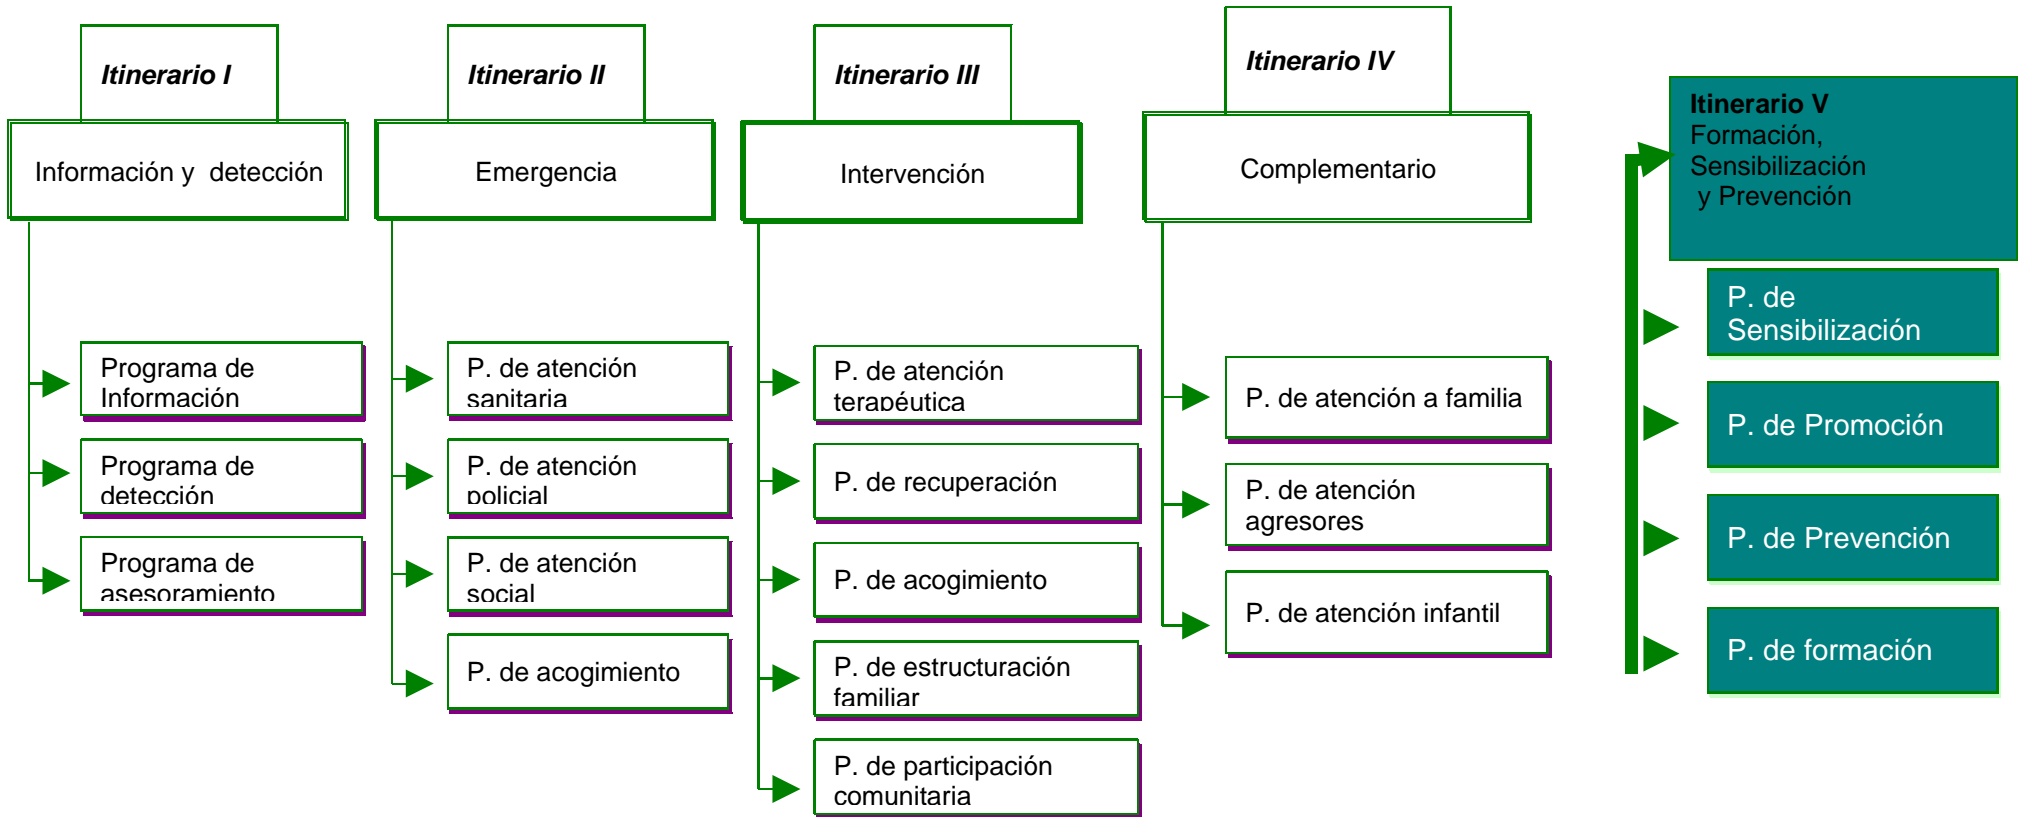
Itinerario I

Información y detección

Programa de Información

Programa de detección

Programa de asesoramiento

Itinerario II

Emergencia

P. de atención sanitaria

P. de atención policial

P. de atención social

P. de acogimiento

Itinerario III

Intervención

P. de atención terapéutica

P. de recuperación

P. de acogimiento

P. de estructuración familiar

P. de participación comunitaria

Itinerario IV

Complementario

P. de atención a familia

P. de atención agresores

P. de atención infantil

Itinerario V
Formación, Sensibilización y Prevención

P. de Sensibilización

P. de Promoción

P. de Prevención

P. de formación